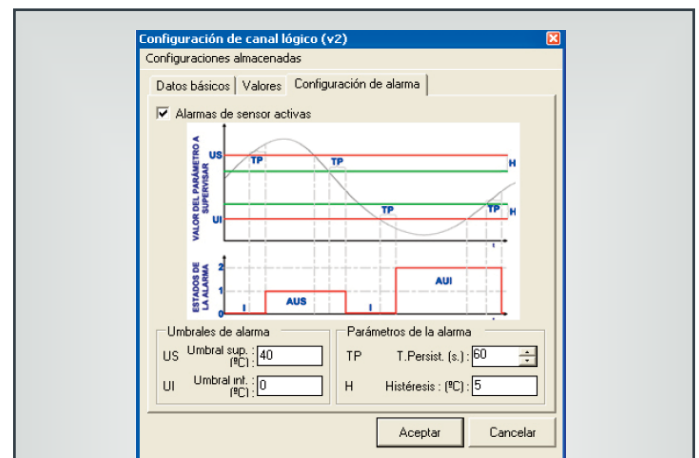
Configuración de canal lógico (v2)

Configuraciones almacenadas

Datos básicos | Valores | Configuración de alarma

Alarmas de sensor activas

VALOR DEL PARÁMETRO A SUPERVISAR

US
UI
TP
TP
TP
TP
H
H

ESTADOS DE LA ALARMA

2
1
0
I
AUS
I
AUI
t

Umbrales de alarma

US Umbral sup. (ºC) : 40

UI Umbral inf. (ºC) : 0

Parámetros de la alarma

TP T.Persist. (s.) : 60

H Histéresis : (ºC) : 5

Aceptar

Cancelar